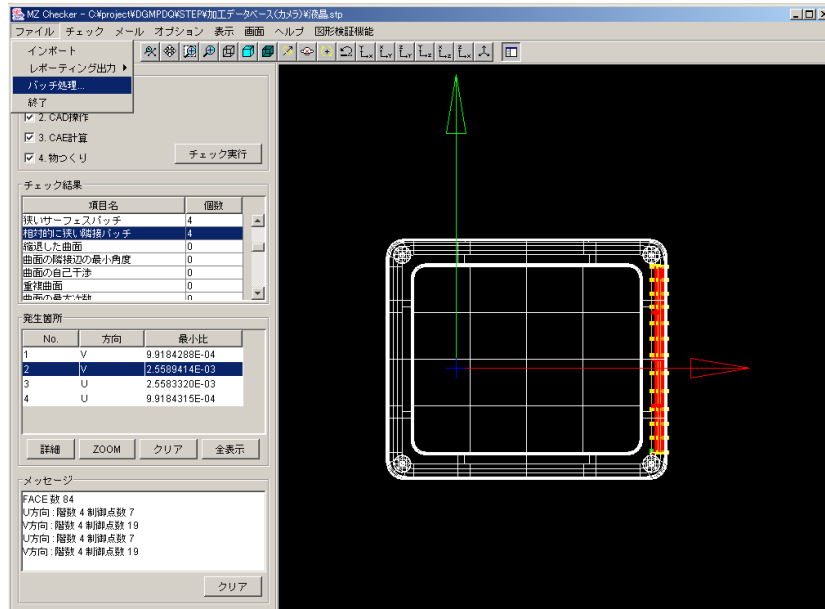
MZ Checker - C:¥project¥DGMPDQ¥STEP¥加工データベース(カメラ)¥液晶.stp

ファイル チェック メール オプション 表示 画面 ヘルプ 図形検証機能

インポート
レポーティング出力 ▸
バッチ処理...
終了

☑ 2. CAD操作
☑ 3. CAE計算
☑ 4. 物つくり

チェック実行

チェック結果

| 項目名 | 個数 |
|---|---|
| 狭いサーフェスパッチ | 4 |
| 相対的に狭い隣接パッチ | 4 |
| 縮退した曲面 | 0 |
| 曲面の隣接辺の最小角度 | 0 |
| 曲面の自己干渉 | 0 |
| 重複曲面 | 0 |
| 曲面の最大次数 | 0 |

発生箇所

| No. | 方向 | 最小比 |
|---|---|---|
| 1 | V | 9.9184288E-04 |
| 2 | V | 2.5589414E-03 |
| 3 | U | 2.5583320E-03 |
| 4 | U | 9.9184315E-04 |

詳細 ZOOM クリア 全表示

メッセージ

FACE 数 84
U方向 : 階数 4 制御点数 7
V方向 : 階数 4 制御点数 19
U方向 : 階数 4 制御点数 7
V方向 : 階数 4 制御点数 19

クリア